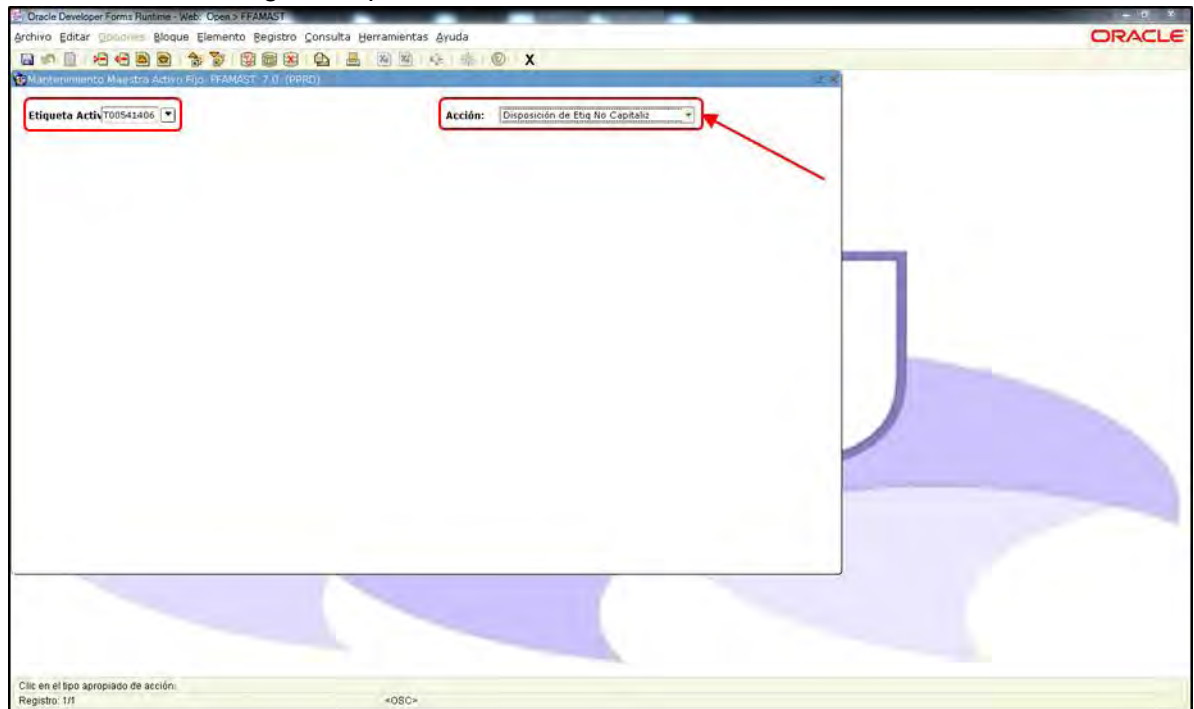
Oracle Developer Forms Runtime - Web: Open > FFAMAST

Archivo Editar Opciones Bloque Elemento Registro Consulta Herramientas Ayuda

ORACLE

X

Mantenimiento Maestro Activo Fijo FFAMAST 7.0 (PPRD)

Etiqueta Activ T00541406

Acción: Disposición de Etiq No Capitaliz

Clic en el tipo apropiado de acción.
Registro: 1/1 <OSC>